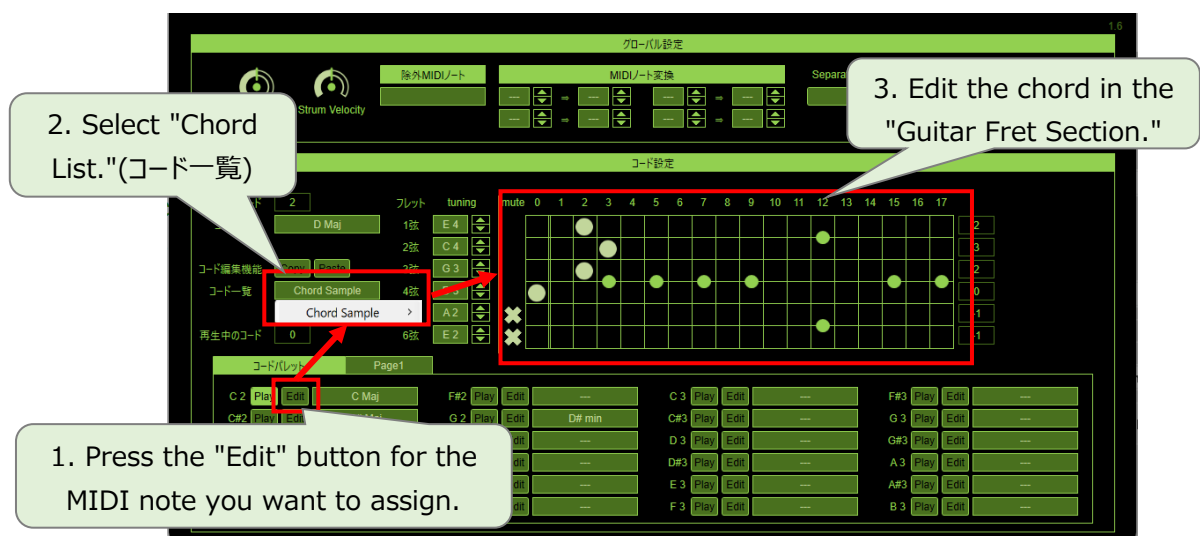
1.6

グローバル設定

Strum Velocity

除外MIDIノート

MIDIノート変換

Separa

---
---
---
---
---
---
---
---

3. Edit the chord in the "Guitar Fret Section."

2. Select "Chord List."(コード一覧)

コード設定

2

フレット

tuning

mute 0 1 2 3 4 5 6 7 8 9 10 11 12 13 14 15 16 17

D Maj

1弦 E 4

2弦 C 4

コード編集機能 Copy Paste

3弦 G 3

コード一覧 Chord Sample

4弦

Chord Sample >

A 2

再生中のコード 0

6弦 E 2

2
3
2
0
-1
-1

コードパレット

Page1

C 2 Play Edit C Maj

C#2 Play Edit

F#2 Play Edit ---

G 2 Play Edit D# min

Edit ---

Edit ---

Edit ---

Edit ---

C 3 Play Edit ---

C#3 Play Edit ---

D 3 Play Edit ---

D#3 Play Edit ---

E 3 Play Edit ---

F 3 Play Edit ---

F#3 Play Edit ---

G 3 Play Edit ---

G#3 Play Edit ---

A 3 Play Edit ---

A#3 Play Edit ---

B 3 Play Edit ---

1. Press the "Edit" button for the MIDI note you want to assign.